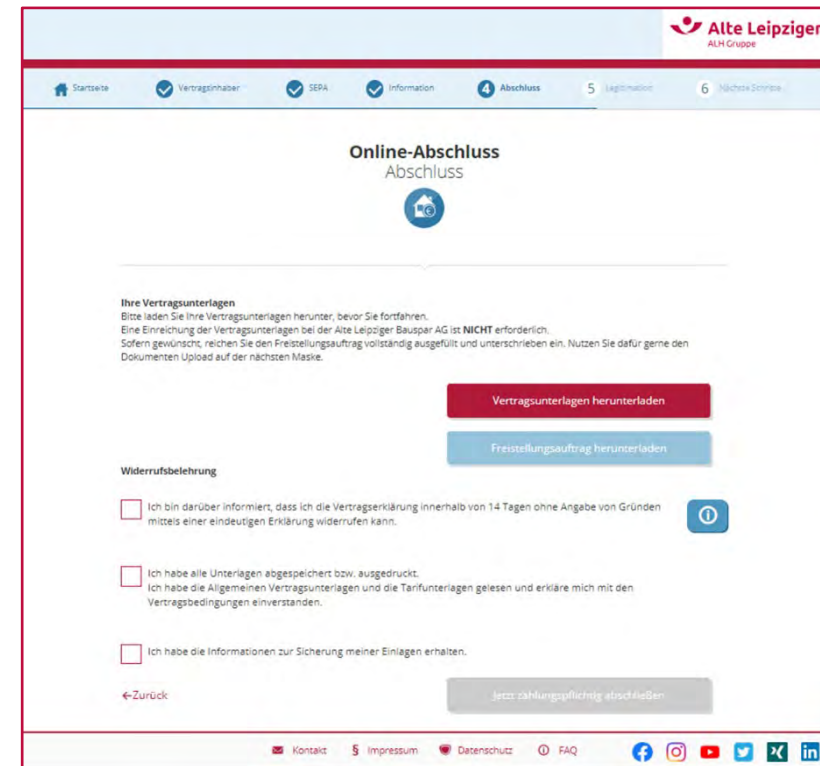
Alte Leipziger
ALH Gruppe

Startseite
Vertragsinhaber
SEPA
Information
4 Abschluss
5 Legitimation
6 Nächste Schritte

Online-Abschluss
Abschluss

Ihre Vertragsunterlagen
Bitte laden Sie Ihre Vertragsunterlagen herunter, bevor Sie fortfahren.
Eine Einreichung der Vertragsunterlagen bei der Alte Leipziger Bauspar AG ist NICHT erforderlich.
Sofern gewünscht, reichen Sie den Freistellungsauftrag vollständig ausgefüllt und unterschrieben ein. Nutzen Sie dafür gerne den Dokumenten Upload auf der nächsten Maske.

Vertragsunterlagen herunterladen

Freistellungsauftrag herunterladen

Widerrufsbelehrung

Ich bin darüber informiert, dass ich die Vertragserklärung innerhalb von 14 Tagen ohne Angabe von Gründen mittels einer eindeutigen Erklärung widerrufen kann.

Ich habe alle Unterlagen abgespeichert bzw. ausgedruckt.
Ich habe die Allgemeinen Vertragsunterlagen und die Tarifunterlagen gelesen und erkläre mich mit den Vertragsbedingungen einverstanden.

Ich habe die Informationen zur Sicherung meiner Einlagen erhalten.

←Zurück

Jetzt zahlungspflichtig abschließen

Kontakt
§ Impressum
Datenschutz
FAQ